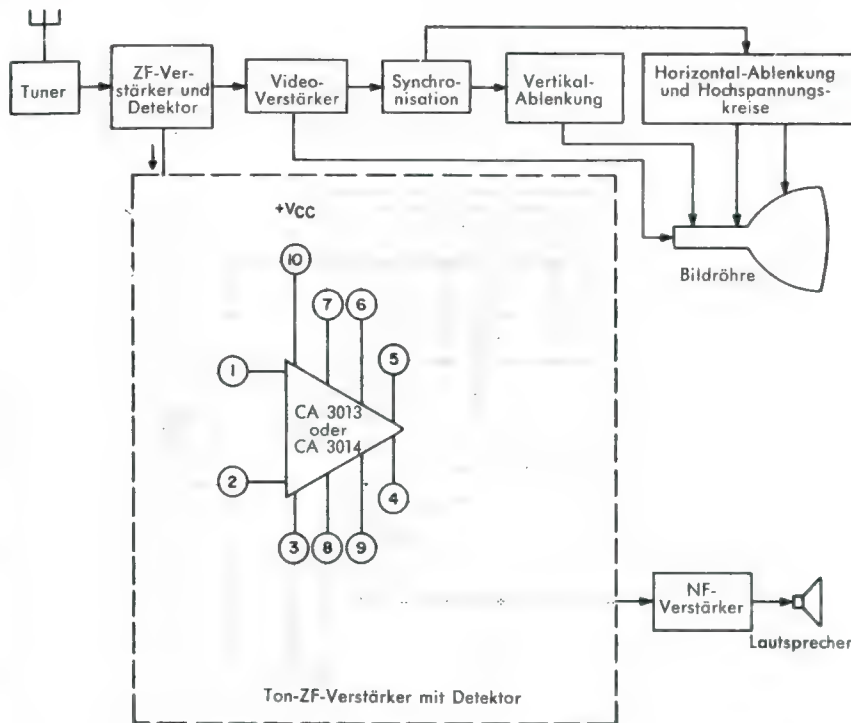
Tuner

ZF-Verstärker und Detektor

Video-Verstärker

Synchronisation

Vertikal-Ablenkung

Horizontal-Ablenkung und Hochspannungskreise

+Vcc

10

7

6

5

1

CA 3013 oder CA 3014

2

4

3

8

9

Bildröhre

NF-Verstärker

Lautsprecher

Ton-ZF-Verstärker mit Detektor